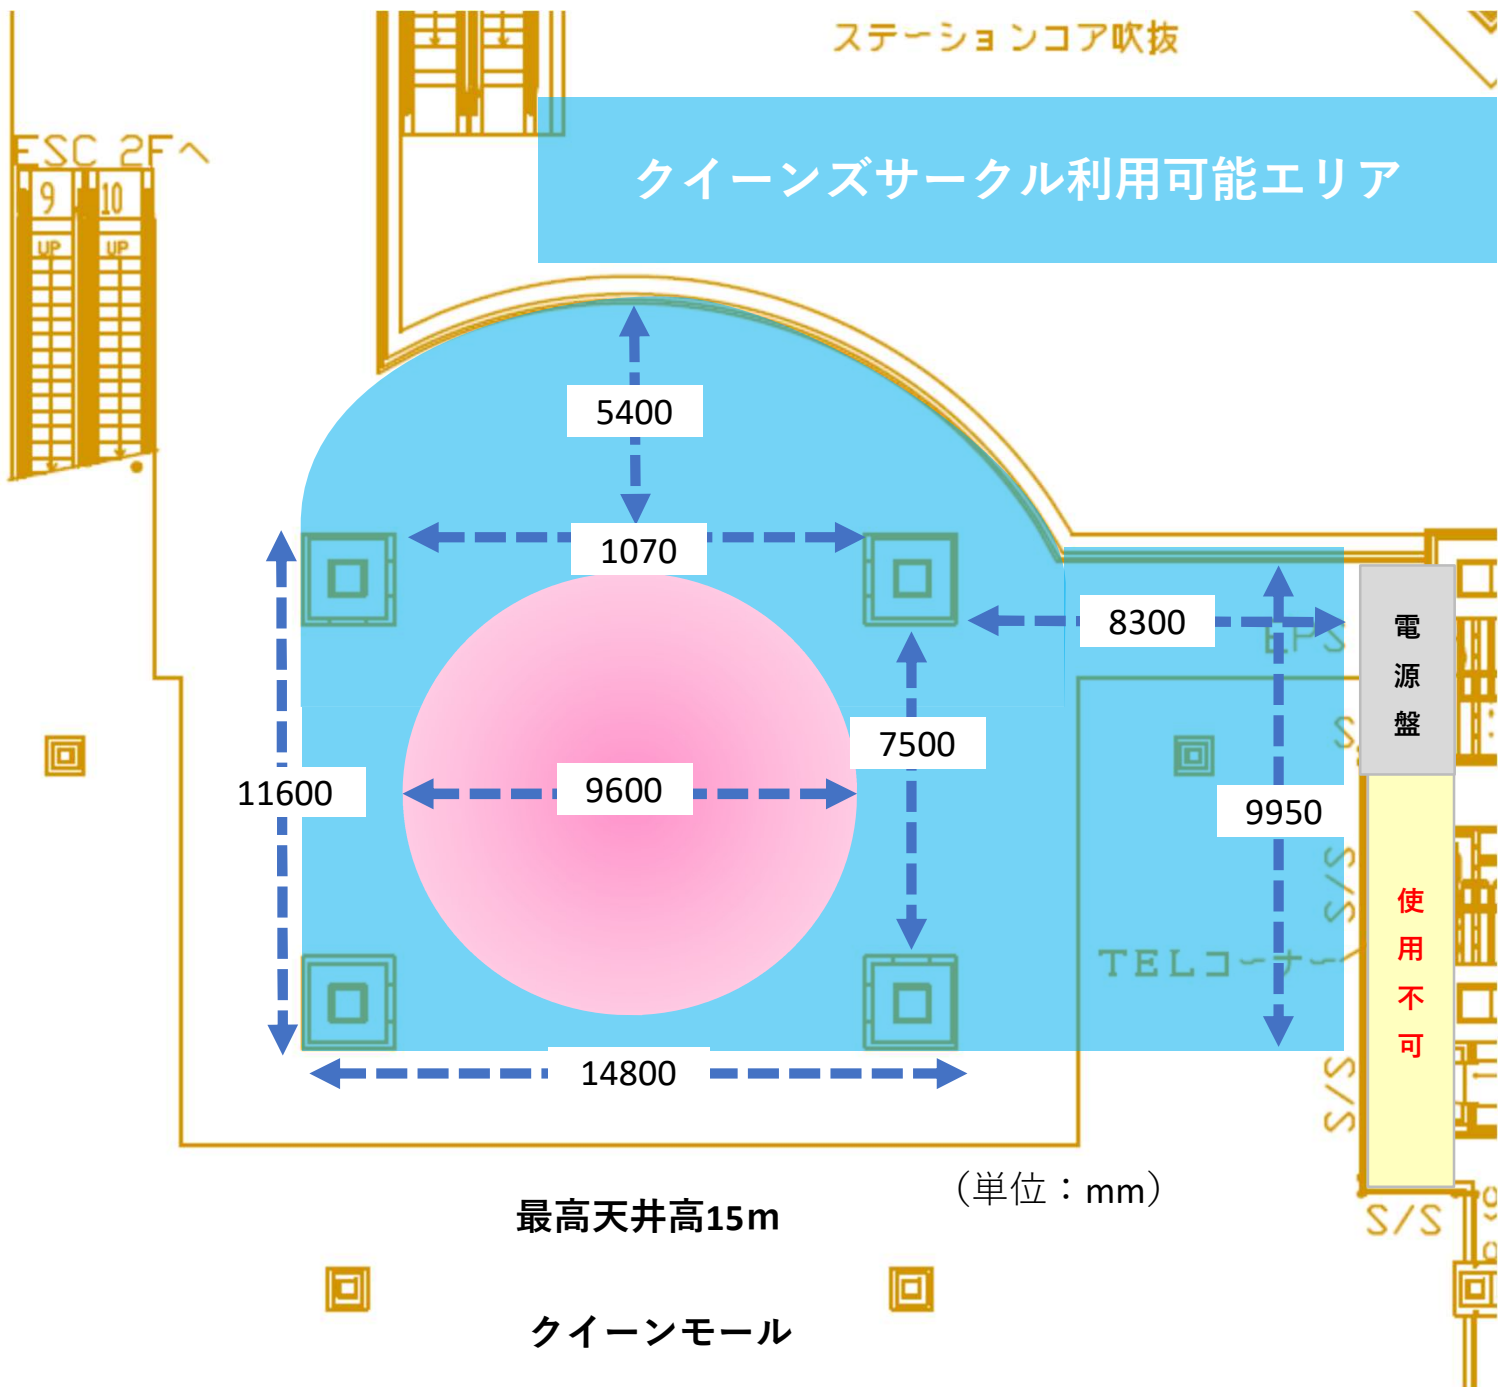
ステーションコア吹抜

ESC 2Fへ

9
10
UP
UP

クイーンズサークル利用可能エリア

5400

1070

8300

EPS

電
源
盤

7500

11600

9600

9950

S/S

使
用
不
可

TELコーナー

14800

（単位：mm）

最高天井高15m

S/S

クイーンモール